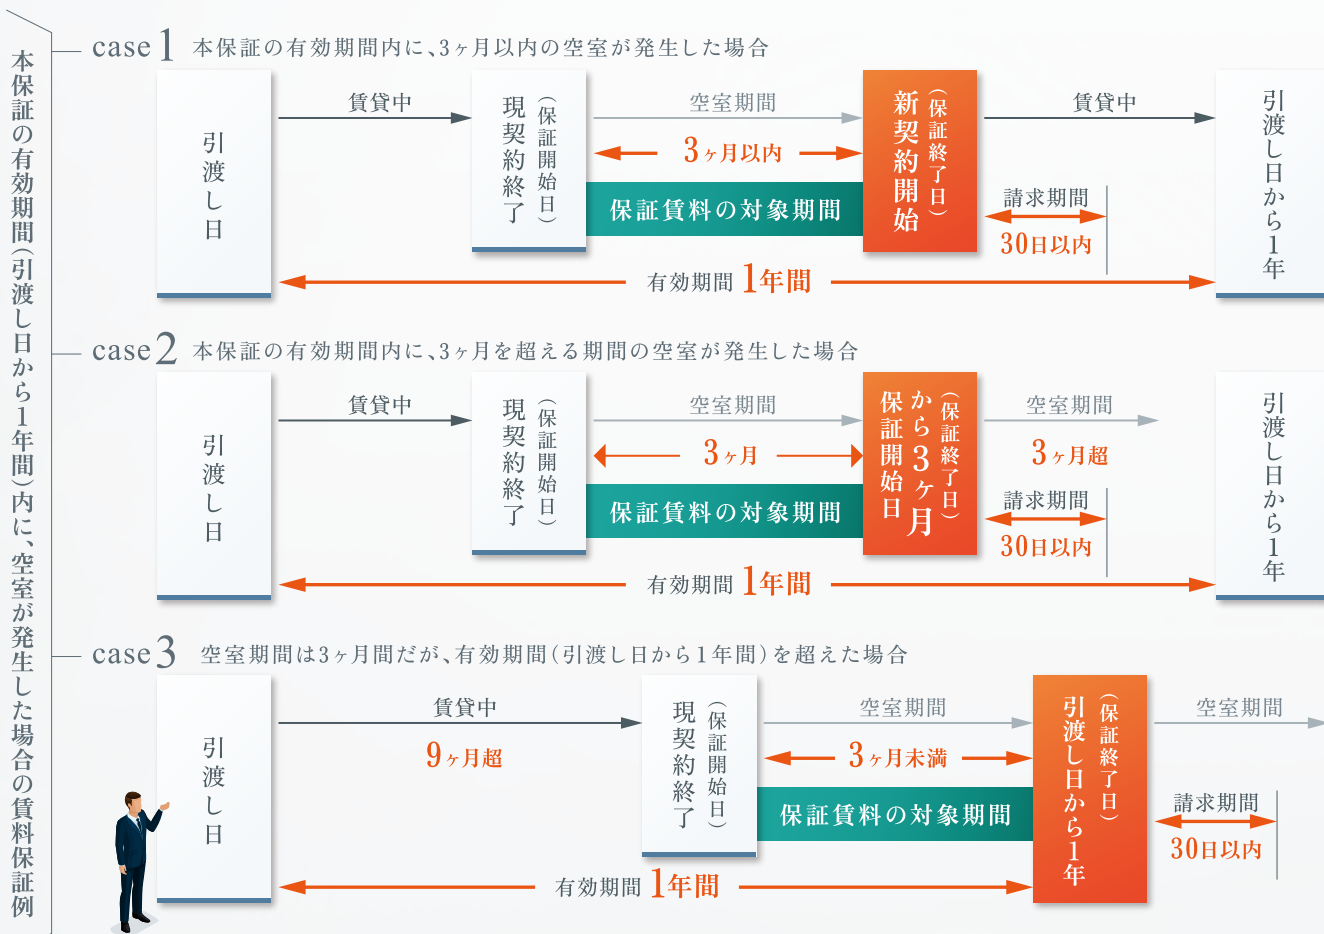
本保証の有効期間（引渡し日から1年間）内に、空室が発生した場合の賃料保証例

case 1 本保証の有効期間内に、3ヶ月以内の空室が発生した場合

引渡し日

賃貸中

現契約終了（保証開始日）

空室期間

3ヶ月以内

保証賃料の対象期間

新契約開始（保証終了日）

賃貸中

請求期間

30日以内

引渡し日から1年

有効期間 1年間

case 2 本保証の有効期間内に、3ヶ月を超える期間の空室が発生した場合

引渡し日

賃貸中

現契約終了（保証開始日）

空室期間

3ヶ月

保証賃料の対象期間

保証開始日から3ヶ月（保証終了日）

空室期間

3ヶ月超

請求期間

30日以内

引渡し日から1年

有効期間 1年間

case 3 空室期間は3ヶ月間だが、有効期間（引渡し日から1年間）を超えた場合

引渡し日

賃貸中

9ヶ月超

現契約終了（保証開始日）

空室期間

3ヶ月未満

保証賃料の対象期間

引渡し日から1年（保証終了日）

空室期間

請求期間

30日以内

有効期間 1年間